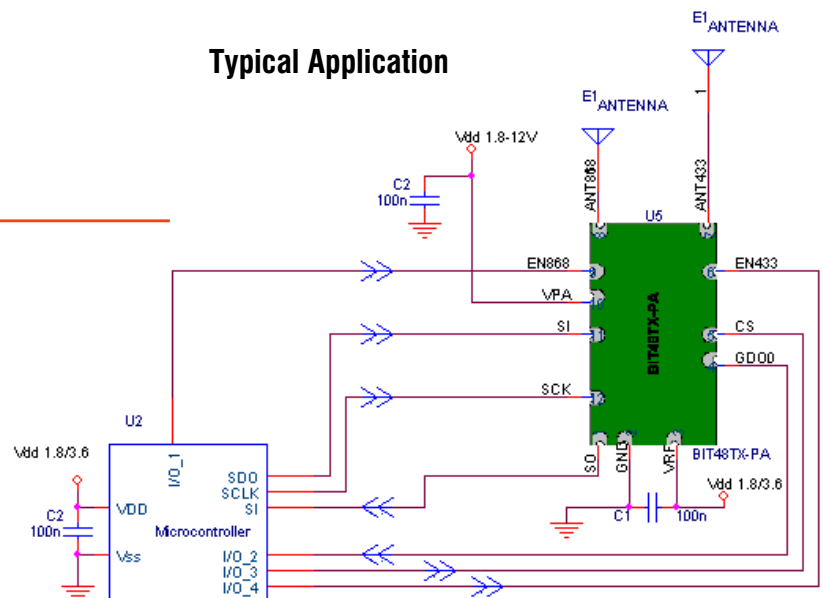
Typical Application

E1 ANTENNA

E1 ANTENNA

1

Vdd 1.8-12V

C2
100n

ANT868

ANT433

U5

EN868

VPA

SI

SCK

BIT48TX-PA

EN433

CS

GDO0

U2

Vdd 1.8/3.6

C2
100n

VDD

Vss

I/O_1

SDO

SCLK

SI

Microcontroller

I/O_2

I/O_3

I/O_4

SO

GND

VRF

BIT48TX-PA

Vdd 1.8/3.6

C1

100n